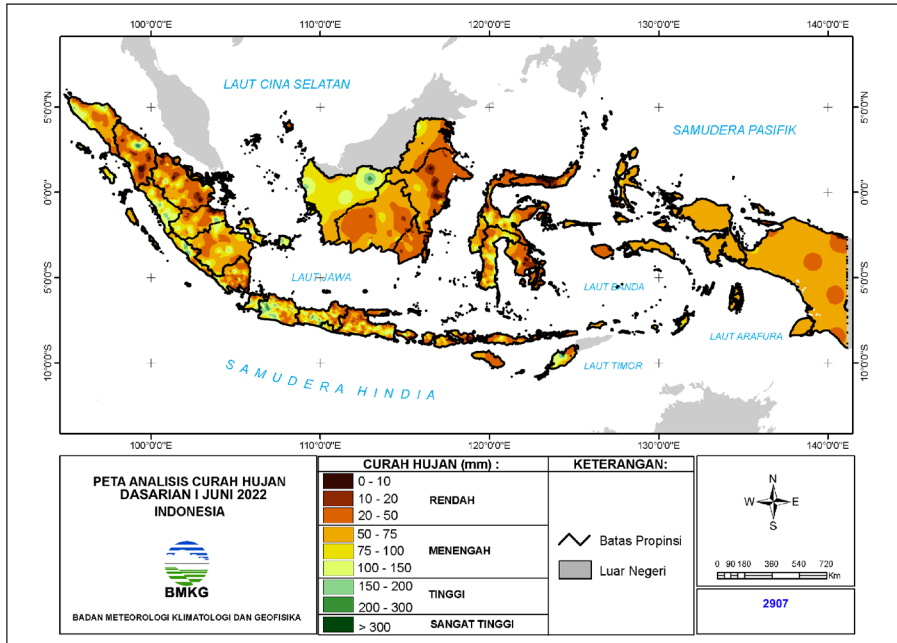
100°0'0"E
110°0'0"E
120°0'0"E
130°0'0"E
140°0'0"E

5°0'0"N
0°0'0"
5°0'0"S
10°0'0"S

LAUT CINA SELATAN
SAMUDERA PASIFIK
LAUT JAWA
LAUT BANDA
LAUT ARAFURA
LAUT TIMOR
SAMUDERA HINDIA

PETA ANALISIS CURAH HUJAN DASARIAN I JUNI 2022 INDONESIA

BMKG

BADAN METEOROLOGI KLIMATOLOGI DAN GEOFISIKA

CURAH HUJAN (mm) :

| | |
|---|---|
| 0 - 10 | RENDAH |
| 10 - 20 | |
| 20 - 50 | |
| 50 - 75 | MENENGAH |
| 75 - 100 | |
| 100 - 150 | |
| 150 - 200 | TINGGI |
| 200 - 300 | |
| > 300 | SANGAT TINGGI |

KETERANGAN:

Batas Propinsi

Luar Negeri

N
W
E
S

0 90 180 360 540 720 Km

2907